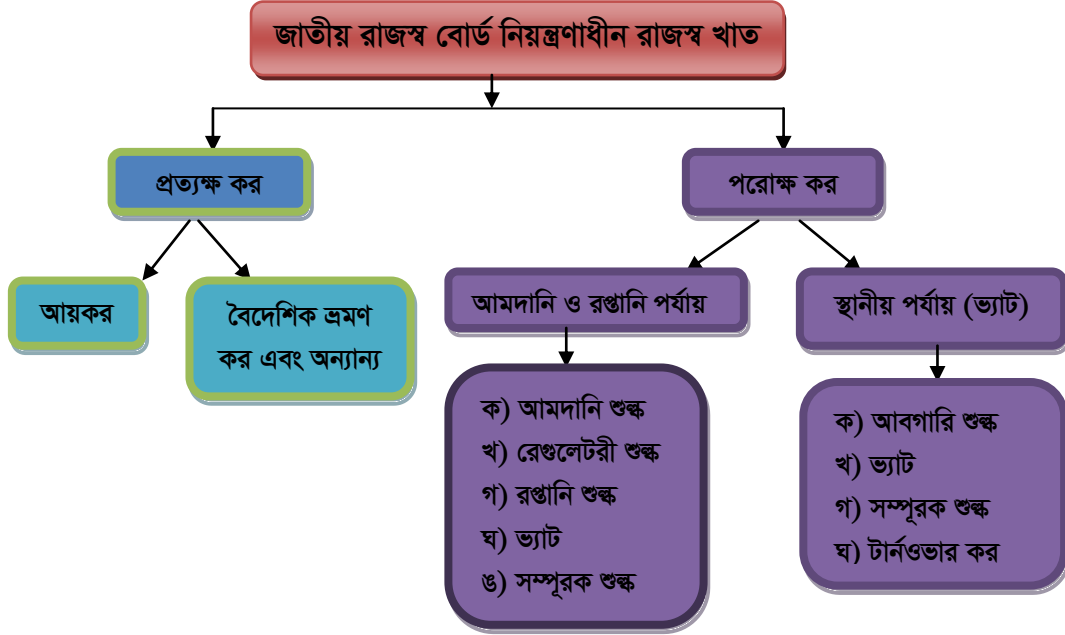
জাতীয় রাজস্ব বোর্ড নিয়ন্ত্রণাধীন রাজস্ব খাত

প্রত্যক্ষ কর

পরোক্ষ কর

আয়কর

বৈদেশিক ভ্রমণ কর এবং অন্যান্য

আমদানি ও রপ্তানি পর্যায়

স্থানীয় পর্যায় (ভ্যাট)

ক) আমদানি শুল্ক
খ) রেগুলেটরী শুল্ক
গ) রপ্তানি শুল্ক
ঘ) ভ্যাট
ঙ) সম্পূরক শুল্ক

ক) আবগারি শুল্ক
খ) ভ্যাট
গ) সম্পূরক শুল্ক
ঘ) টার্নওভার কর